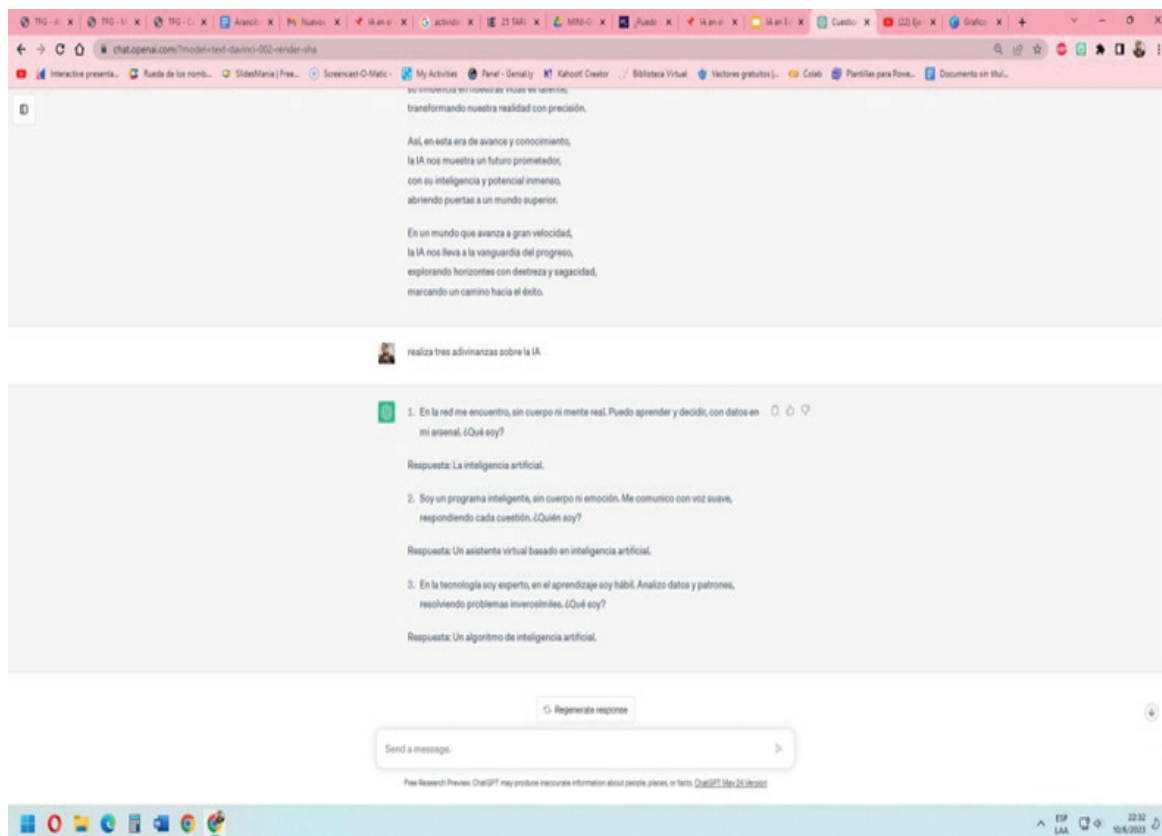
chat.openai.com/?model=text-davinci-002-render-sha

Interactive presenta... Rueda de los nomb... SlidesMania | Free... Screencast-O-Matic My Activities Panel - Genially Kahoot Creator Biblioteca Virtual Vectores gratuitos |... Colab Plantillas para Powe... Documento sin títul...

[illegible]
transformando nuestra realidad con precisión.

Así, en esta era de avance y conocimiento,
la IA nos muestra un futuro prometedor,
con su inteligencia y potencial inmenso,
abriendo puertas a un mundo superior.

En un mundo que avanza a gran velocidad,
la IA nos lleva a la vanguardia del progreso,
explorando horizontes con destreza y sagacidad,
marcando un camino hacia el éxito.

realiza tres adivinanzas sobre la IA

1. En la red me encuentro, sin cuerpo ni mente real. Puedo aprender y decidir, con datos en mi arsenal. ¿Qué soy?

Respuesta: La inteligencia artificial.

2. Soy un programa inteligente, sin cuerpo ni emoción. Me comunico con voz suave, respondiendo cada cuestión. ¿Quién soy?

Respuesta: Un asistente virtual basado en inteligencia artificial.

3. En la tecnología soy experto, en el aprendizaje soy hábil. Analizo datos y patrones, resolviendo problemas inverosímiles. ¿Qué soy?

Respuesta: Un algoritmo de inteligencia artificial.

Regenerate response

Send a message.

Free Research Preview. ChatGPT may produce inaccurate information about people, places, or facts. ChatGPT May 24 Version

ESP LAA 22:32 10/6/2023